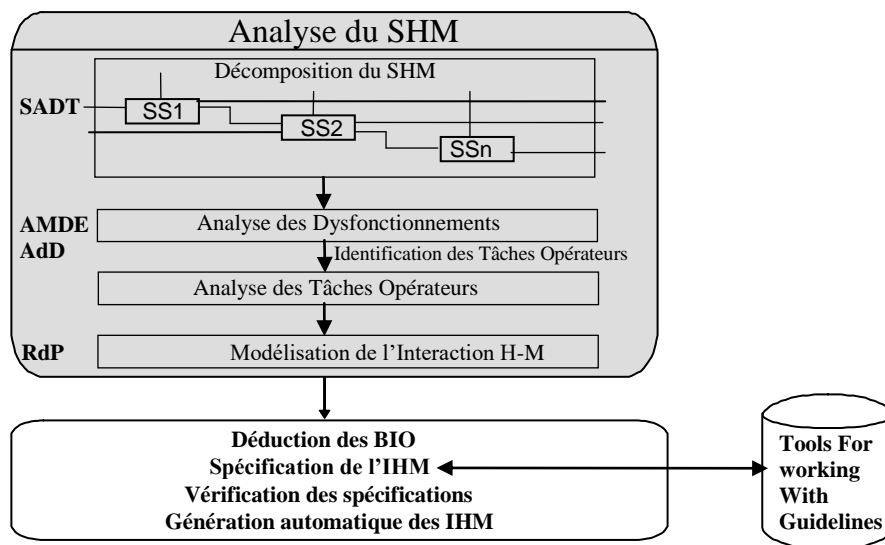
Analyse du SHM

Décomposition du SHM

SADT

SS1

SS2

SSn

AMDE
AdD

Analyse des Dysfonctionnements

Identification des Tâches Opérateurs

Analyse des Tâches Opérateurs

RdP

Modélisation de l'Interaction H-M

Déduction des BIO
Spécification de l'IHM
Vérification des spécifications
Génération automatique des IHM

Tools For working With Guidelines